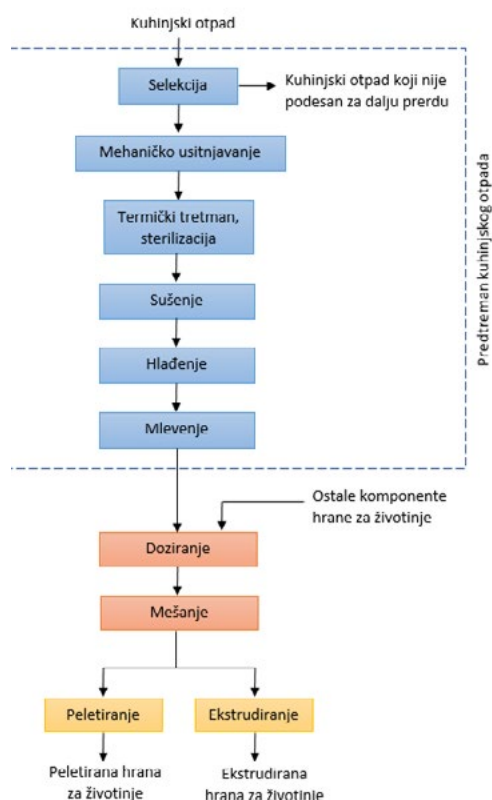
Kuhinjski otpad

Selekcija

Kuhinjski otpad koji nije podesan za dalju prerdu

Mehaničko usitnjavanje

Termički tretman, sterilizacija

Sušenje

Hlađenje

Mlevenje

Predtreman kuhinjskog otpada

Ostale komponente hrane za životinje

Doziranje

Mešanje

Peletiranje

Ekstrudiranje

Peletirana hrana za životinje

Ekstrudirana hrana za životinje